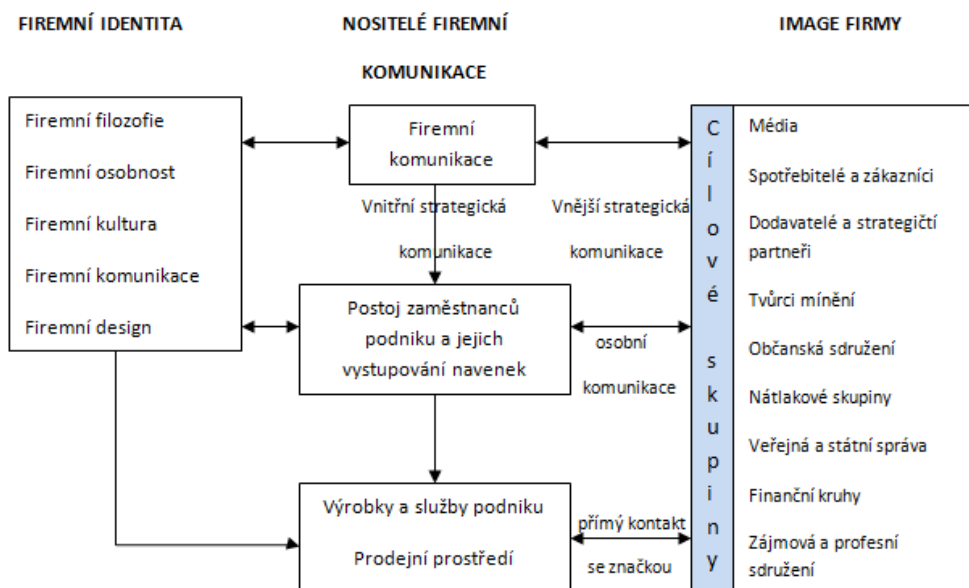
FIREMNÍ IDENTITA

NOSITELÉ FIREMNÍ KOMUNIKACE

IMAGE FIRMY

Firemní filozofie

Firemní osobnost

Firemní kultura

Firemní komunikace

Firemní design

Firemní komunikace

Vnitřní strategická komunikace

Vnější strategická komunikace

Postoj zaměstnanců podniku a jejich vystupování navenek

osobní komunikace

Výrobky a služby podniku

Prodejní prostředí

přímý kontakt se značkou

Cílové skupiny

Média

Spotřebitelé a zákazníci

Dodavatelé a strategičtí partneři

Tvůrci mínění

Občanská sdružení

Nátlakové skupiny

Veřejná a státní správa

Finanční kruhy

Zájmová a profesní sdružení